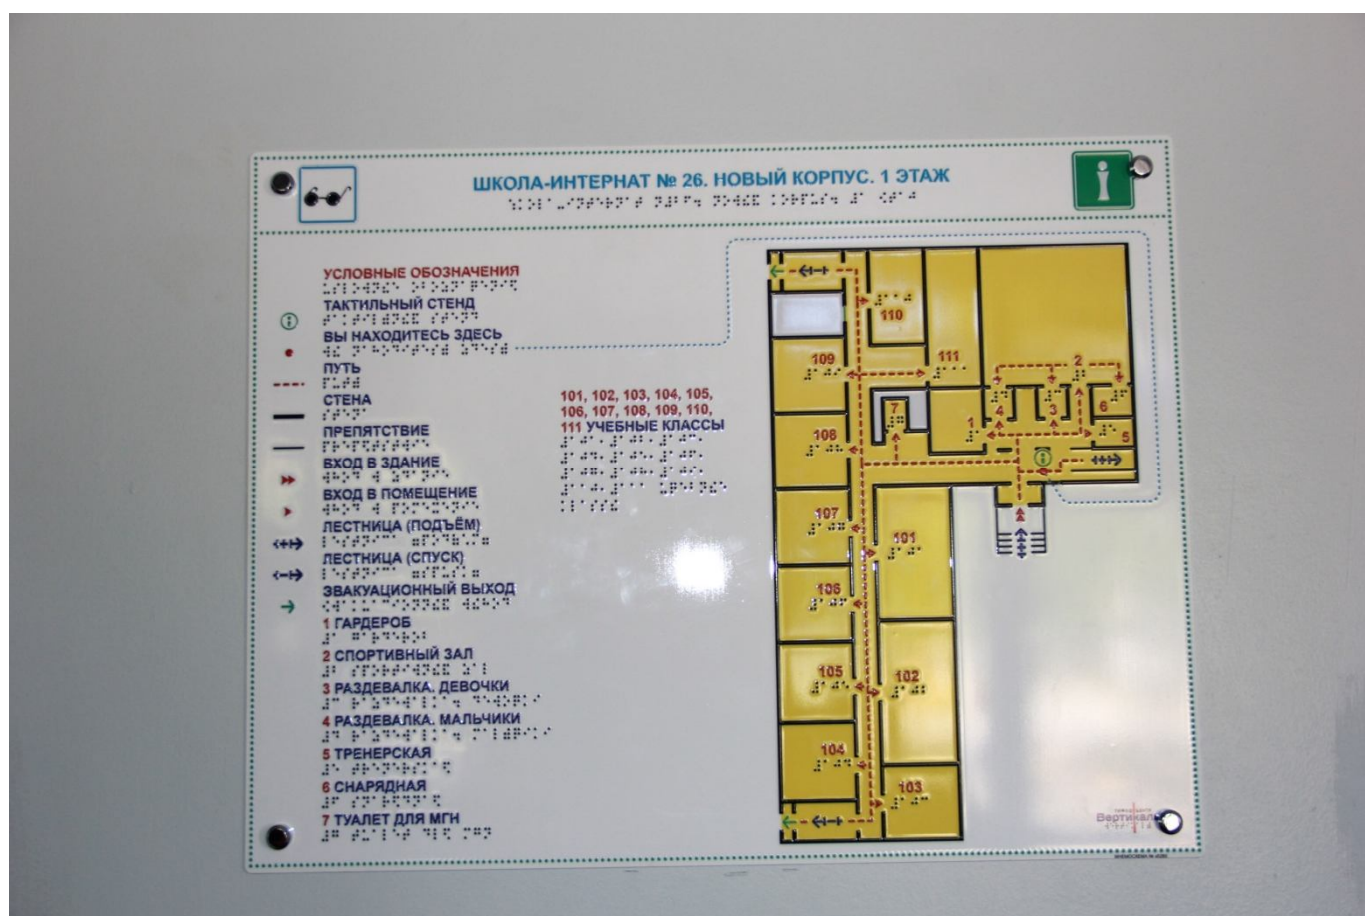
ШКОЛА-ИНТЕРНАТ № 26. НОВЫЙ КОРПУС. 1 ЭТАЖ

УСЛОВНЫЕ ОБОЗНАЧЕНИЯ
ТАКТИЛЬНЫЙ СТЕНД
ВЫ НАХОДИТЕСЬ ЗДЕСЬ
ПУТЬ
СТЕНА
ПРЕПЯТСТВИЕ
ВХОД В ЗДАНИЕ
ВХОД В ПОМЕЩЕНИЕ
ЛЕСТНИЦА (ПОДЪЁМ)
ЛЕСТНИЦА (СПУСК)
ЭВАКУАЦИОННЫЙ ВЫХОД
1 ГАРДЕРОБ
2 СПОРТИВНЫЙ ЗАЛ
3 РАЗДЕВАЛКА. ДЕВОЧКИ
4 РАЗДЕВАЛКА. МАЛЬЧИКИ
5 ТРЕНЕРСКАЯ
6 СНАРЯДНАЯ
7 ТУАЛЕТ ДЛЯ МГН

101, 102, 103, 104, 105, 106, 107, 108, 109, 110, 111 УЧЕБНЫЕ КЛАССЫ

110
109
111
2
7
4
3
6
1
5
108
107
101
106
105
102
104
103

Вертикаль
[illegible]